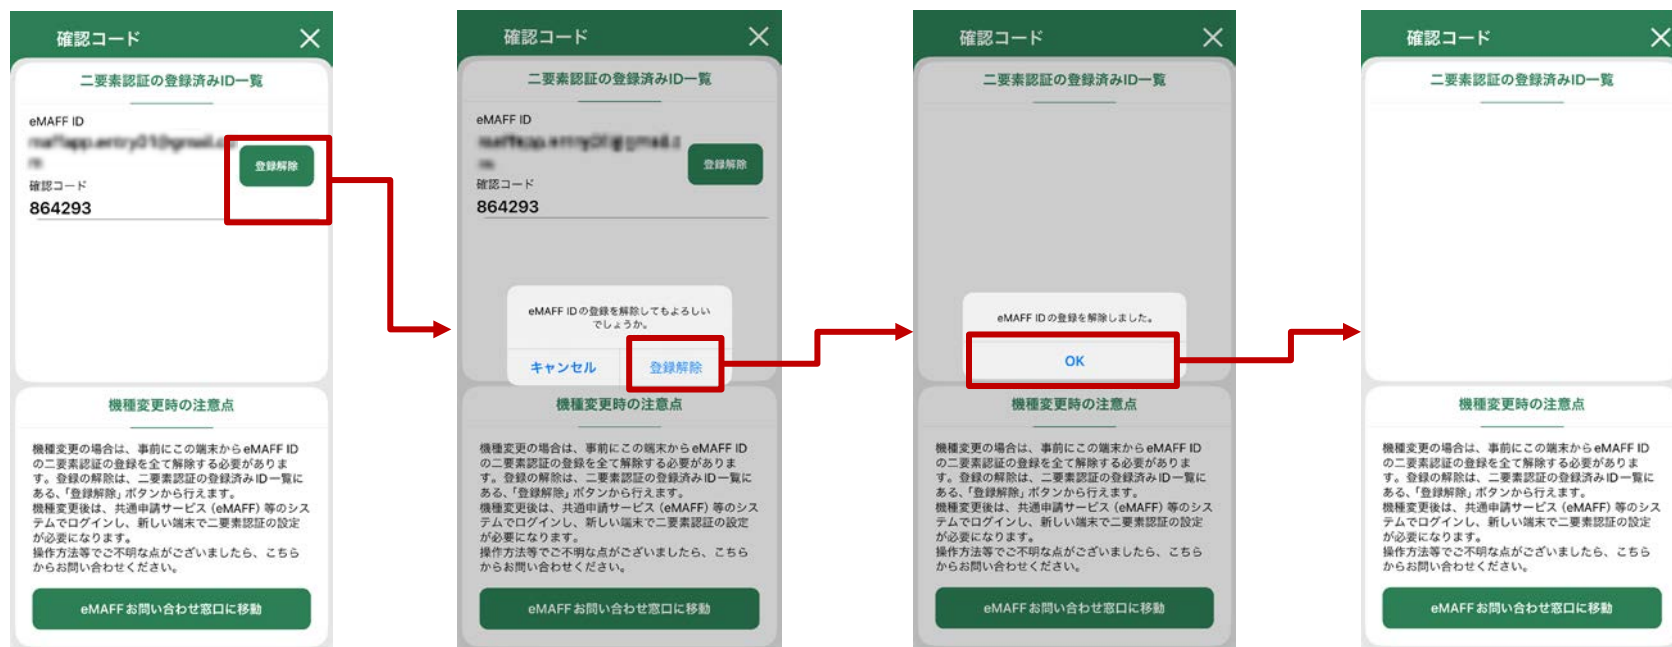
確認コード

二要素認証の登録済みID一覧

eMAFF ID
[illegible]
登録解除
確認コード
864293

機種変更時の注意点

機種変更の場合は、事前にこの端末からeMAFF IDの二要素認証の登録を全て解除する必要があります。登録の解除は、二要素認証の登録済みID一覧にある、「登録解除」ボタンから行えます。
機種変更後は、共通申請サービス（eMAFF）等のシステムでログインし、新しい端末で二要素認証の設定が必要になります。
操作方法等でご不明な点がございましたら、こちらからお問い合わせください。

eMAFFお問い合わせ窓口に移動

確認コード

二要素認証の登録済みID一覧

eMAFF ID
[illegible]
登録解除
確認コード
864293

eMAFF IDの登録を解除してもよろしいでしょうか。
キャンセル
登録解除

機種変更時の注意点

機種変更の場合は、事前にこの端末からeMAFF IDの二要素認証の登録を全て解除する必要があります。登録の解除は、二要素認証の登録済みID一覧にある、「登録解除」ボタンから行えます。
機種変更後は、共通申請サービス（eMAFF）等のシステムでログインし、新しい端末で二要素認証の設定が必要になります。
操作方法等でご不明な点がございましたら、こちらからお問い合わせください。

eMAFFお問い合わせ窓口に移動

確認コード

二要素認証の登録済みID一覧

eMAFF IDの登録を解除しました。
OK

機種変更時の注意点

機種変更の場合は、事前にこの端末からeMAFF IDの二要素認証の登録を全て解除する必要があります。登録の解除は、二要素認証の登録済みID一覧にある、「登録解除」ボタンから行えます。
機種変更後は、共通申請サービス（eMAFF）等のシステムでログインし、新しい端末で二要素認証の設定が必要になります。
操作方法等でご不明な点がございましたら、こちらからお問い合わせください。

eMAFFお問い合わせ窓口に移動

確認コード

二要素認証の登録済みID一覧

機種変更時の注意点

機種変更の場合は、事前にこの端末からeMAFF IDの二要素認証の登録を全て解除する必要があります。登録の解除は、二要素認証の登録済みID一覧にある、「登録解除」ボタンから行えます。
機種変更後は、共通申請サービス（eMAFF）等のシステムでログインし、新しい端末で二要素認証の設定が必要になります。
操作方法等でご不明な点がございましたら、こちらからお問い合わせください。

eMAFFお問い合わせ窓口に移動